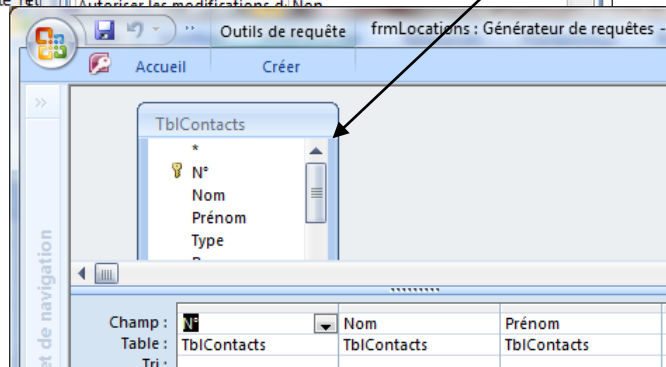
Autoriser les modifications d: Non

Outils de requête

frmLocations : Générateur de requêtes -

Accueil

Créer

TblContacts

*

N°

Nom

Prénom

Type

| Champ : | N° | Nom | Prénom |
|---|---|---|---|
| Table : | TblContacts | TblContacts | TblContacts |
| Tri : | | | |

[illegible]et de navigation